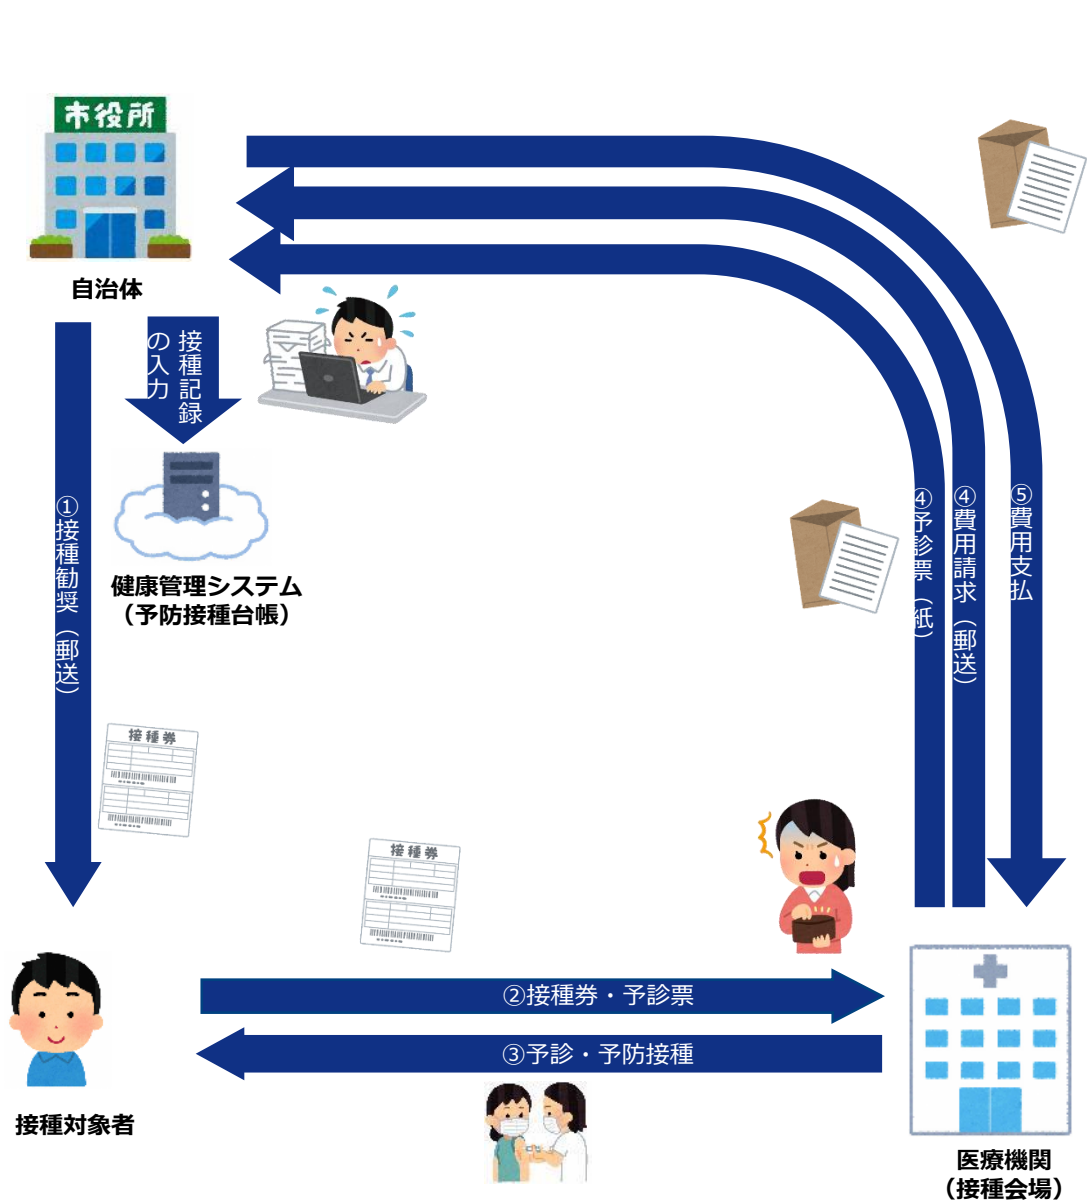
市役所

自治体

接種記録の入力

健康管理システム
（予防接種台帳）

①接種勧奨（郵送）

接種券

接種券

④予診票（紙）

④費用請求（郵送）

⑤費用支払

②接種券・予診票

③予診・予防接種

接種対象者

医療機関
（接種会場）